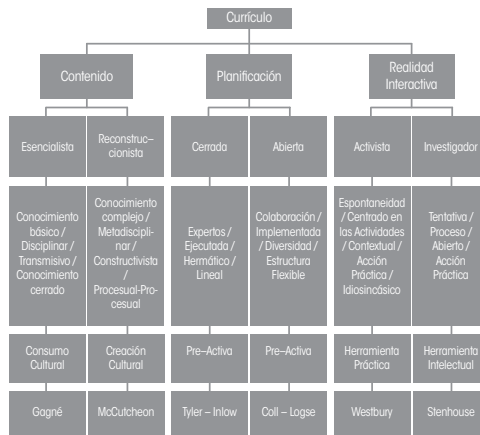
Currículo

Contenido

Planificación

Realidad Interactiva

Esencialista

Reconstruccionista

Cerrada

Abierta

Activista

Investigador

Conocimiento básico / Disciplinar / Transmisivo / Conocimiento cerrado

Conocimiento complejo / Metadisciplinar / Constructivista / Procesual-Procesual

Expertos / Ejecutada / Hermético / Lineal

Colaboración / Implementada / Diversidad / Estructura Flexible

Espontaneidad / Centrado en las Actividades / Contextual / Acción Práctica / Idiosincásico

Tentativa / Proceso / Abierto / Acción Práctica

Consumo Cultural

Creación Cultural

Pre–Activa

Pre–Activa

Herramienta Práctica

Herramienta Intelectual

Gagné

McCutcheon

Tyler – Inlow

Coll – Logse

Westbury

Stenhouse